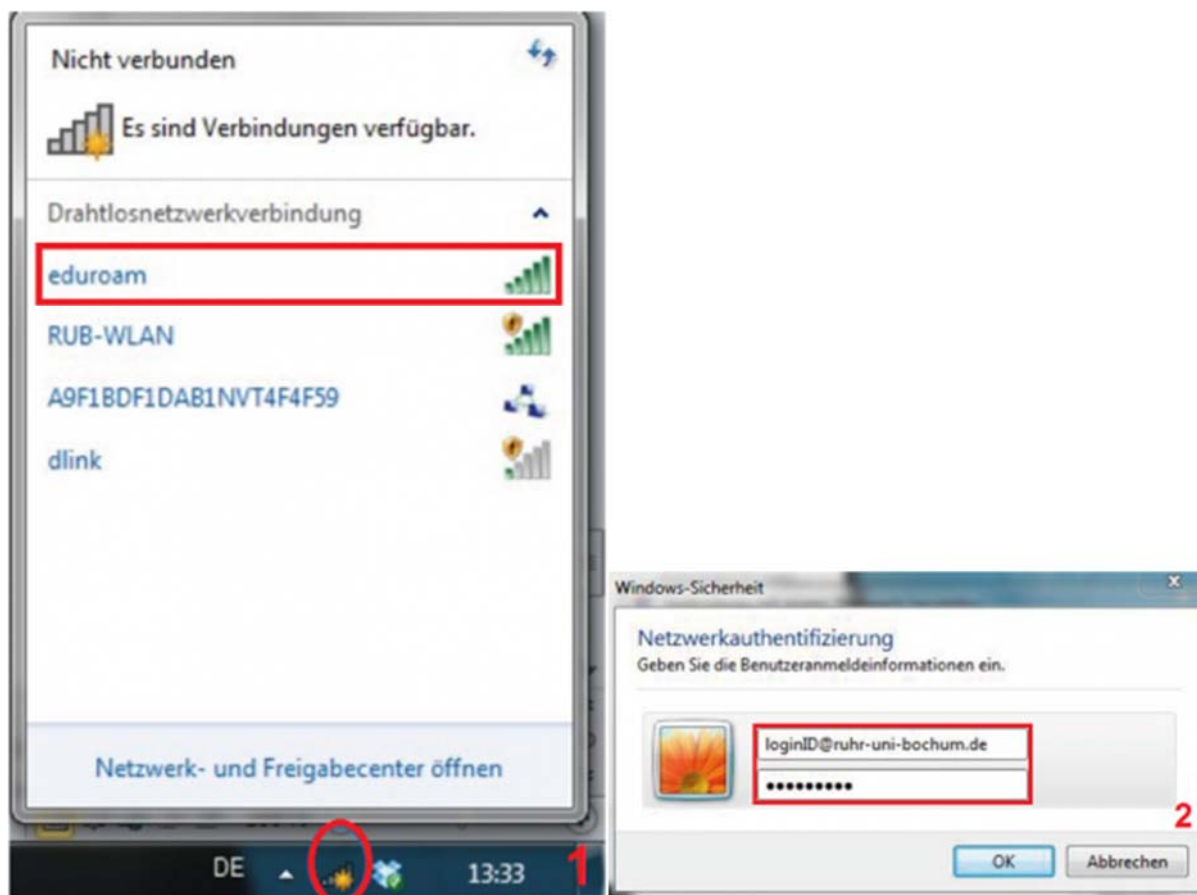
Nicht verbunden

Es sind Verbindungen verfügbar.

Drahtlosnetzwerkverbindung

eduroam

RUB-WLAN

A9F1BDF1DAB1NVT4F4F59

dlink

Netzwerk- und Freigabecenter öffnen

DE

13:33

1

Windows-Sicherheit

Netzwerkauthentifizierung

Geben Sie die Benutzeranmeldeinformationen ein.

loginID@ruhr-uni-bochum.de

••••••••••

2

OK

Abbrechen